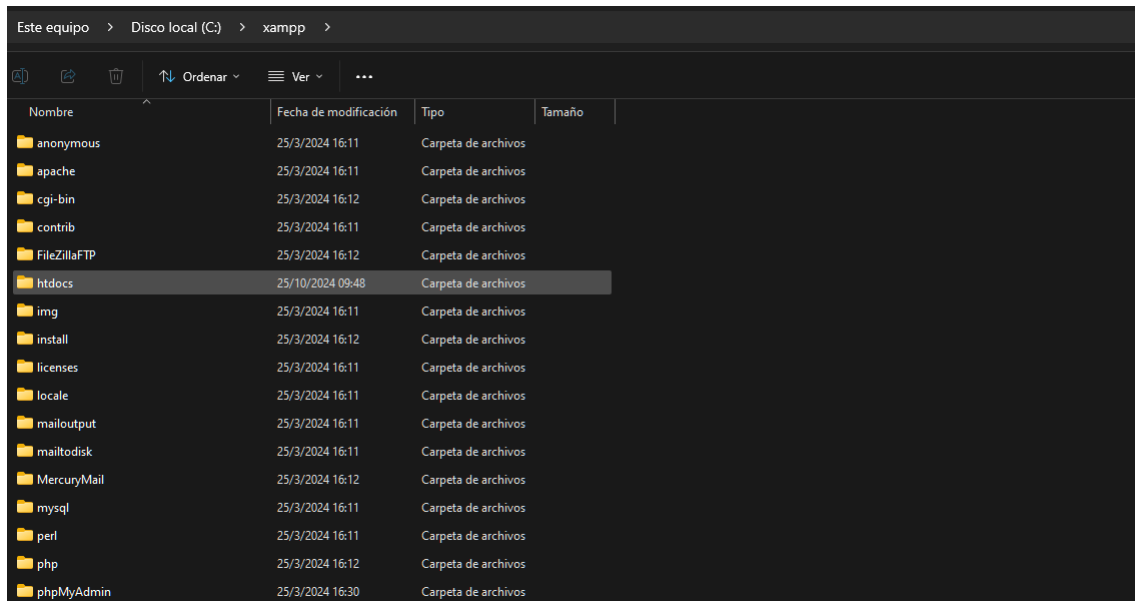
Este equipo > Disco local (C:) > xampp >

Ordenar ⌄ Ver ⌄ ...

| Nombre | Fecha de modificación | Tipo | Tamaño |
|---|---|---|---|
| anonymous | 25/3/2024 16:11 | Carpeta de archivos | |
| apache | 25/3/2024 16:11 | Carpeta de archivos | |
| cgi-bin | 25/3/2024 16:12 | Carpeta de archivos | |
| contrib | 25/3/2024 16:11 | Carpeta de archivos | |
| FileZillaFTP | 25/3/2024 16:12 | Carpeta de archivos | |
| htdocs | 25/10/2024 09:48 | Carpeta de archivos | |
| img | 25/3/2024 16:11 | Carpeta de archivos | |
| install | 25/3/2024 16:12 | Carpeta de archivos | |
| licenses | 25/3/2024 16:11 | Carpeta de archivos | |
| locale | 25/3/2024 16:11 | Carpeta de archivos | |
| mailoutput | 25/3/2024 16:11 | Carpeta de archivos | |
| mailtodisk | 25/3/2024 16:11 | Carpeta de archivos | |
| MercuryMail | 25/3/2024 16:12 | Carpeta de archivos | |
| mysql | 25/3/2024 16:11 | Carpeta de archivos | |
| perl | 25/3/2024 16:11 | Carpeta de archivos | |
| php | 25/3/2024 16:12 | Carpeta de archivos | |
| phpMyAdmin | 25/3/2024 16:30 | Carpeta de archivos | |